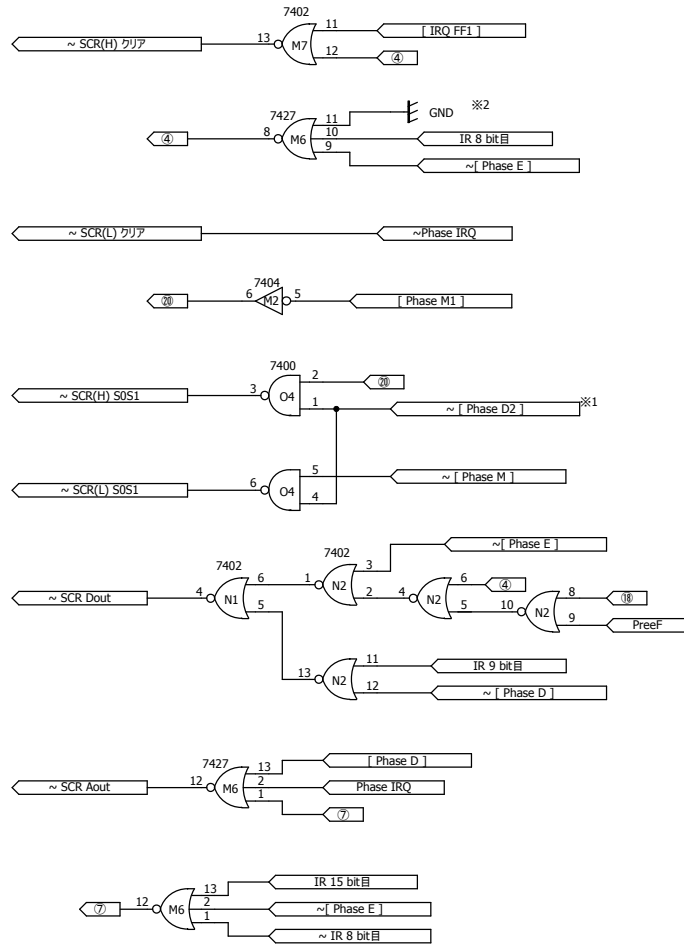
7402
~ SCR(H) クリア
13
M7
11
[ IRQ FF1 ]
12
④

7427
※2
GND
④
8
M6
11
10
IR 8 bit目
9
~[ Phase E ]

~ SCR(L) クリア
~Phase IRQ

7404
⑳
6
M2
5
[ Phase M1 ]

7400
2
⑳
~ SCR(H) S0S1
3
O4
1
~ [ Phase D2 ]
※1

~ SCR(L) S0S1
6
O4
5
~ [ Phase M ]
4

7402
7402
3
~[ Phase E ]
~ SCR Dout
4
N1
6
1
N2
2
4
N2
6
④
5
10
N2
8
⑱
9
PreeF
5
13
N2
11
IR 9 bit目
12
~ [ Phase D ]

7427
13
[ Phase D ]
~ SCR Aout
12
M6
2
Phase IRQ
1
⑦

13
IR 15 bit目
⑦
12
M6
2
~[ Phase E ]
1
~ IR 8 bit目